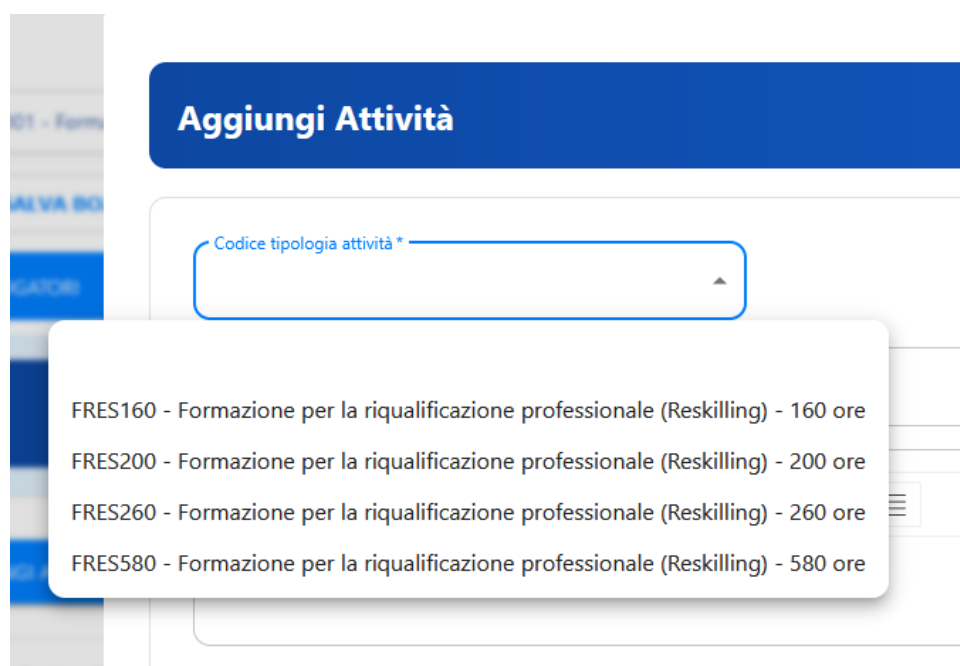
01 - Form

SALVA BO

GATORI

GI A

Aggiungi Attività

Codice tipologia attività *

FRES160 - Formazione per la riqualificazione professionale (Reskilling) - 160 ore
FRES200 - Formazione per la riqualificazione professionale (Reskilling) - 200 ore
FRES260 - Formazione per la riqualificazione professionale (Reskilling) - 260 ore
FRES580 - Formazione per la riqualificazione professionale (Reskilling) - 580 ore